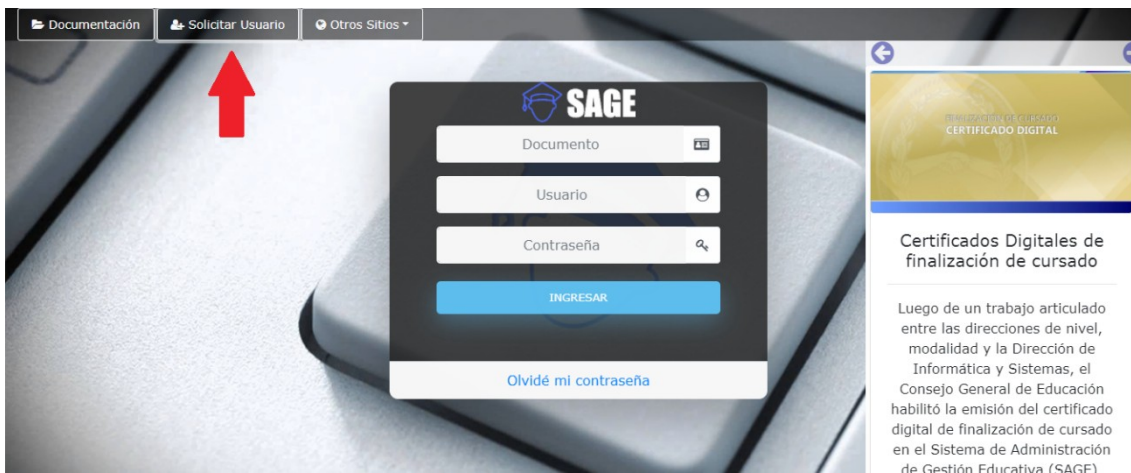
Documentación
Solicitar Usuario
Otros Sitios

SAGE

Documento

Usuario

Contraseña

INGRESAR

Olvidé mi contraseña

FINALIZACIÓN DE CURSADO
CERTIFICADO DIGITAL

Certificados Digitales de finalización de cursado

Luego de un trabajo articulado entre las direcciones de nivel, modalidad y la Dirección de Informática y Sistemas, el Consejo General de Educación habilitó la emisión del certificado digital de finalización de cursado en el Sistema de Administración de Gestión Educativa (SAGE)